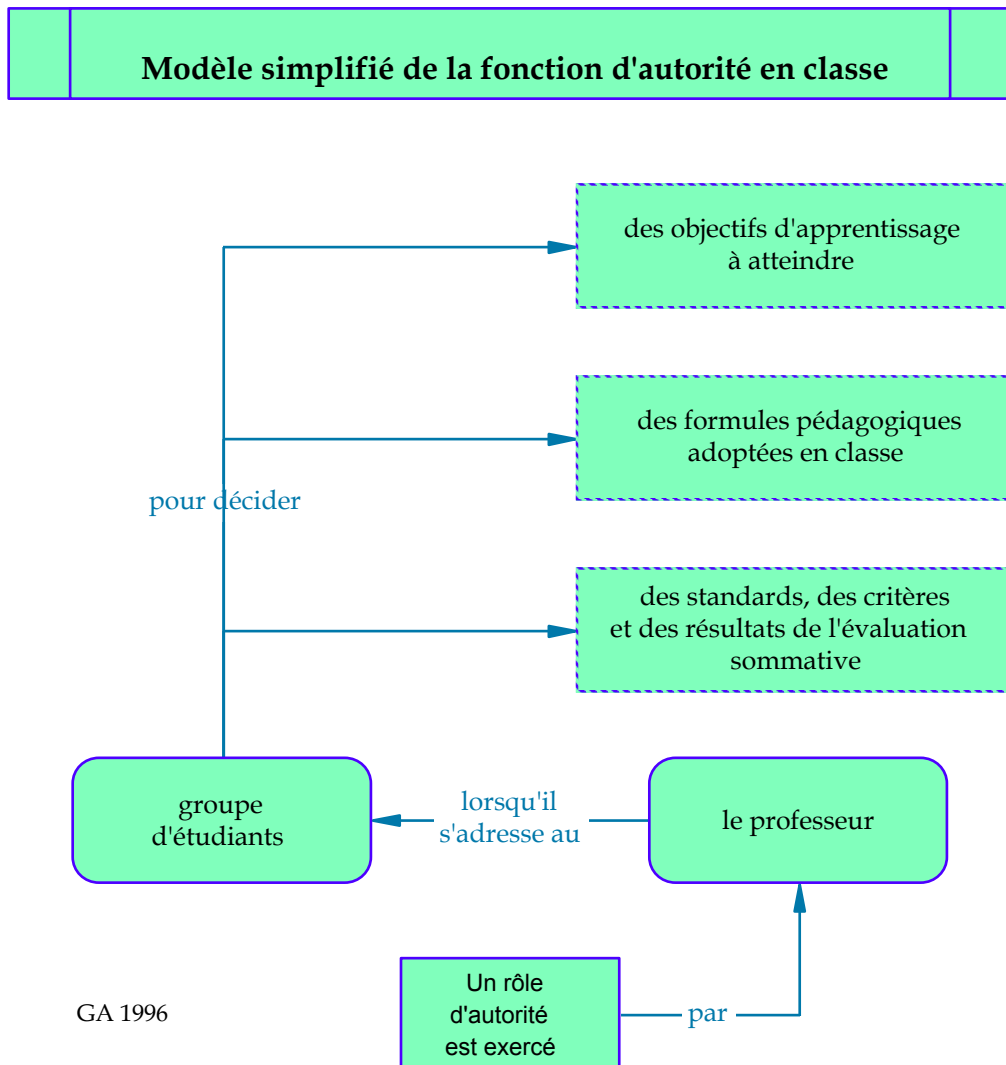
Modèle simplifié de la fonction d'autorité en classe

des objectifs d'apprentissage à atteindre

des formules pédagogiques adoptées en classe

pour décider

des standards, des critères et des résultats de l'évaluation sommative

groupe d'étudiants

lorsqu'il s'adresse au

le professeur

GA 1996

Un rôle d'autorité est exercé

par